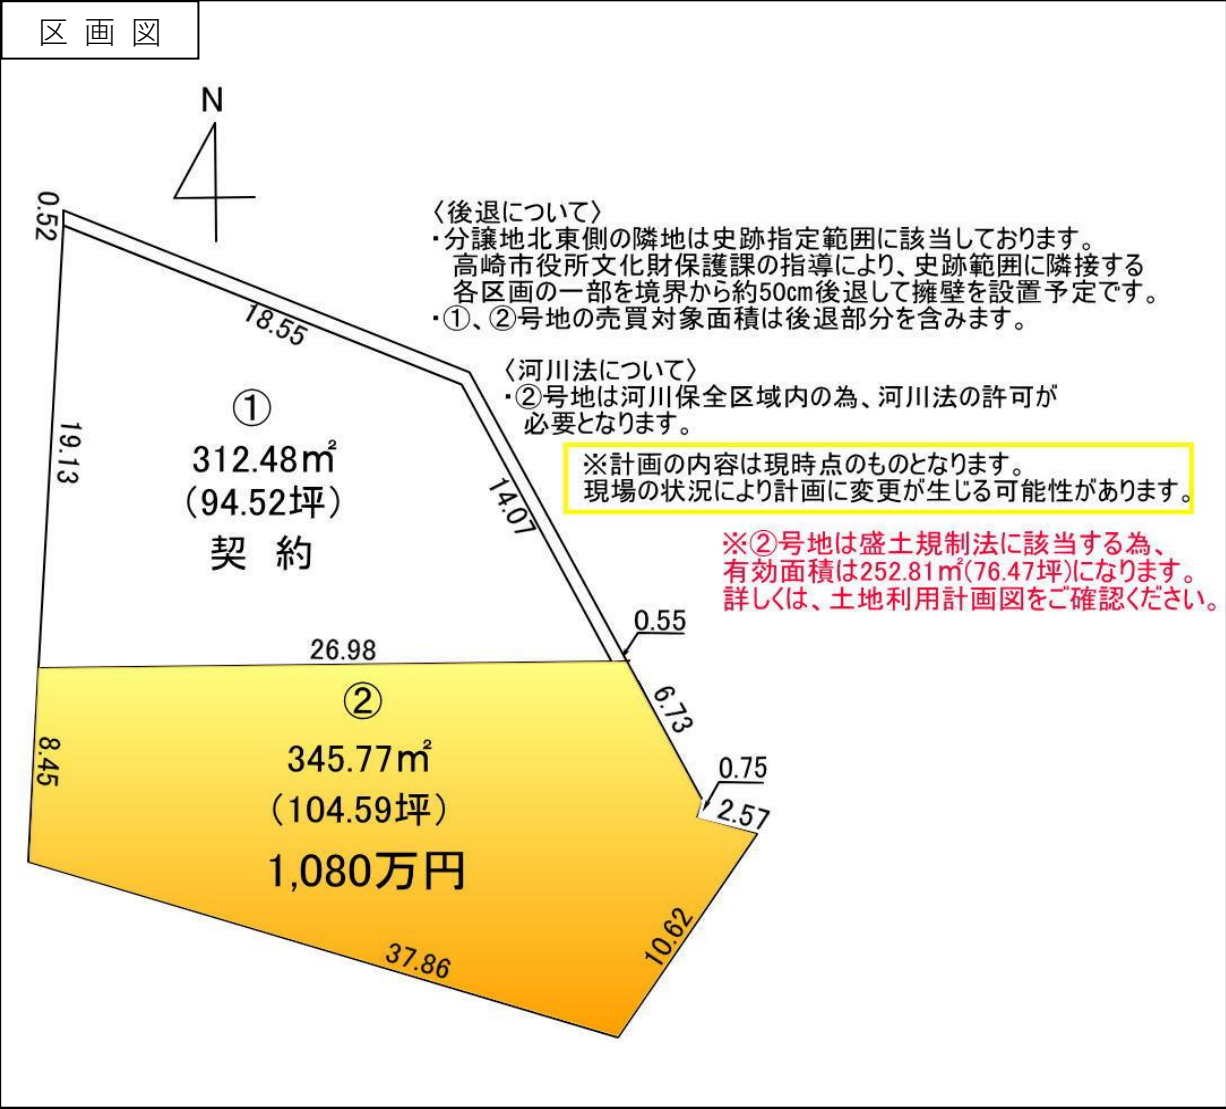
区 画 図

N

0.52

18.55

19.13

①
312.48㎡
(94.52坪)
契 約

14.07

0.55

26.98

②
345.77㎡
(104.59坪)
1,080万円

8.45

6.73

0.75

2.57

10.62

37.86

〈後退について〉
・分譲地北東側の隣地は史跡指定範囲に該当しております。高崎市役所文化財保護課の指導により、史跡範囲に隣接する各区画の一部を境界から約50cm後退して擁壁を設置予定です。
・①、②号地の売買対象面積は後退部分を含みます。

〈河川法について〉
・②号地は河川保全区域内の為、河川法の許可が必要となります。

※計画の内容は現時点のものとなります。
現場の状況により計画に変更が生じる可能性があります。

※②号地は盛土規制法に該当する為、有効面積は252.81㎡(76.47坪)になります。
詳しくは、土地利用計画図をご確認ください。